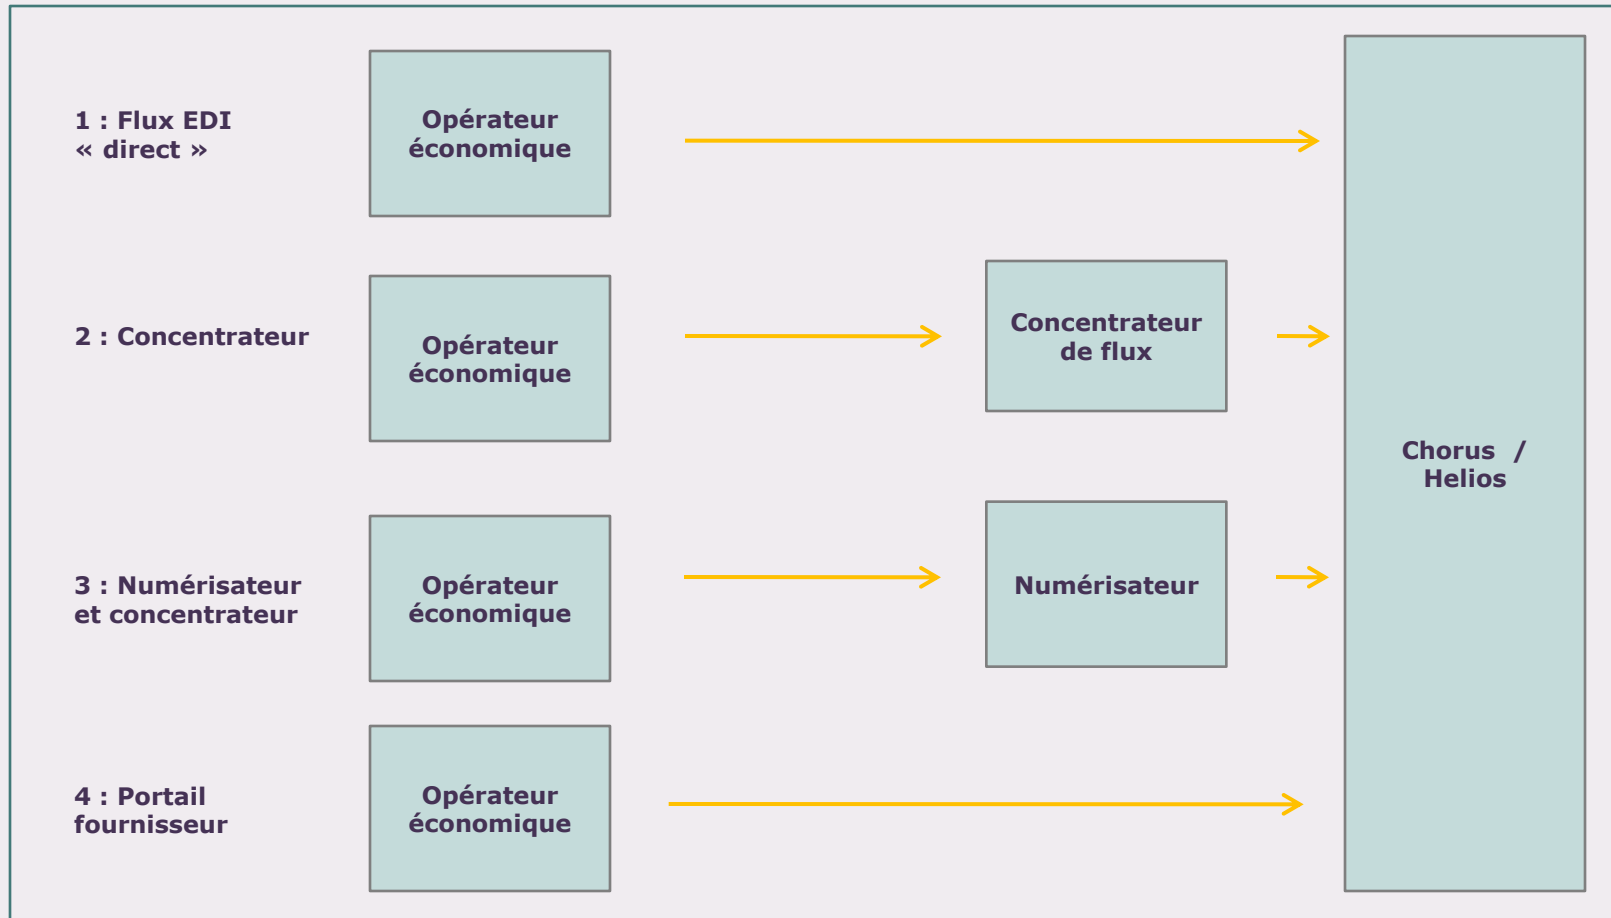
1 : Flux EDI « direct »

Opérateur économique

2 : Concentrateur

Opérateur économique

Concentrateur de flux

3 : Numérisateur et concentrateur

Opérateur économique

Numérisateur

4 : Portail fournisseur

Opérateur économique

Chorus / Helios